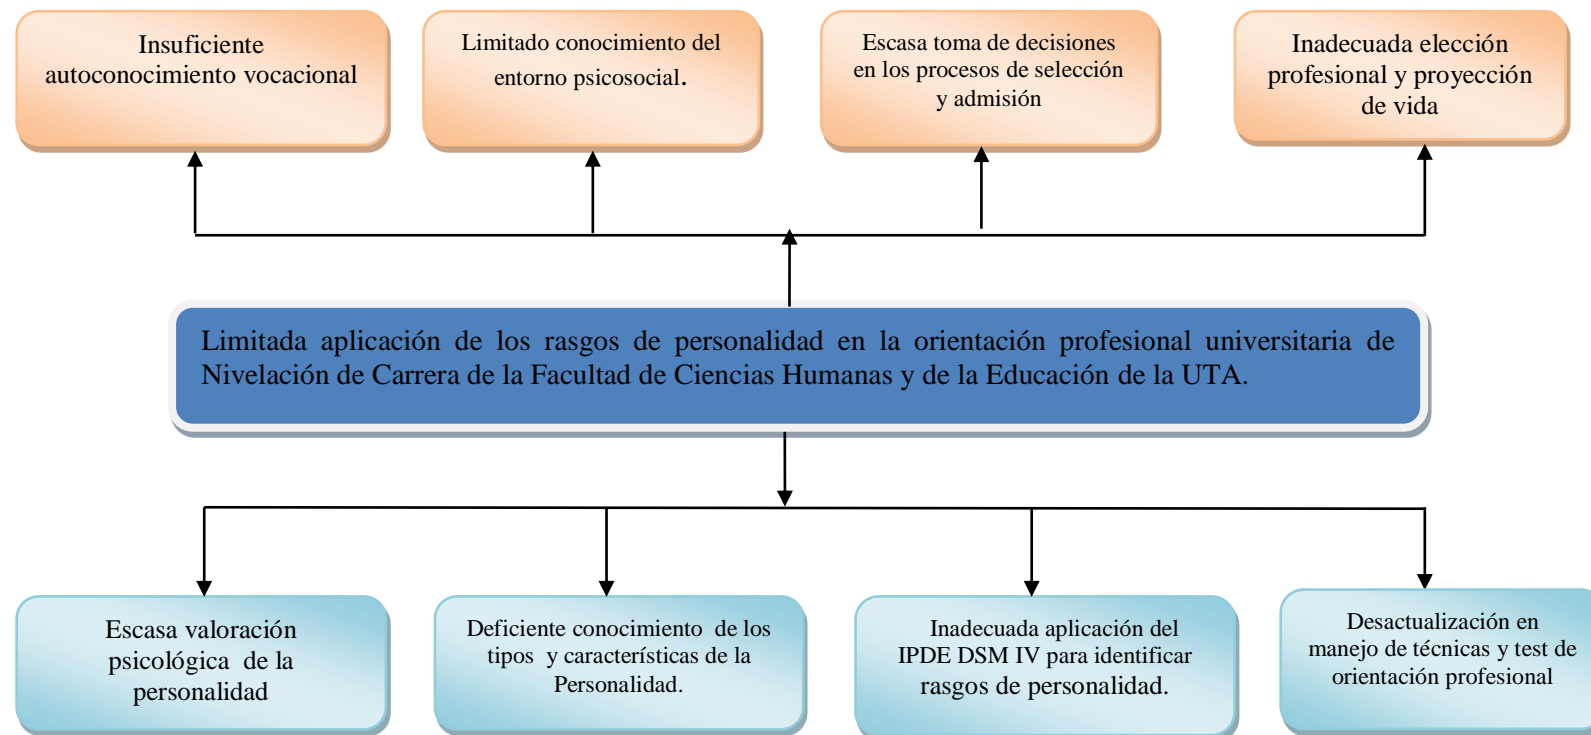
Insuficiente autoconocimiento vocacional

Limitado conocimiento del entorno psicosocial.

Escasa toma de decisiones en los procesos de selección y admisión

Inadecuada elección profesional y proyección de vida

Limitada aplicación de los rasgos de personalidad en la orientación profesional universitaria de Nivelación de Carrera de la Facultad de Ciencias Humanas y de la Educación de la UTA.

Escasa valoración psicológica de la personalidad

Deficiente conocimiento de los tipos y características de la Personalidad.

Inadecuada aplicación del IPDE DSM IV para identificar rasgos de personalidad.

Desactualización en manejo de técnicas y test de orientación profesional